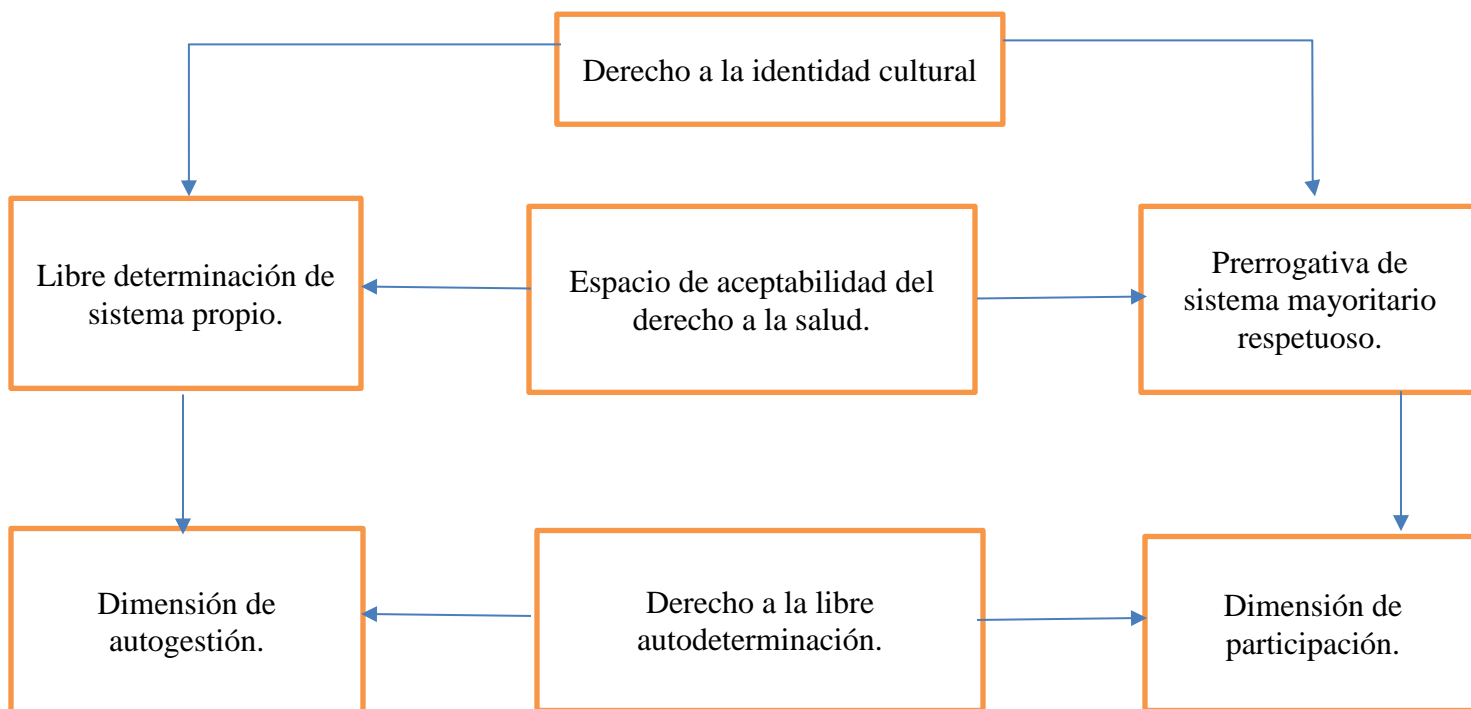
Derecho a la identidad cultural

Libre determinación de sistema propio.

Espacio de aceptabilidad del derecho a la salud.

Prerrogativa de sistema mayoritario respetuoso.

Dimensión de autogestión.

Derecho a la libre autodeterminación.

Dimensión de participación.